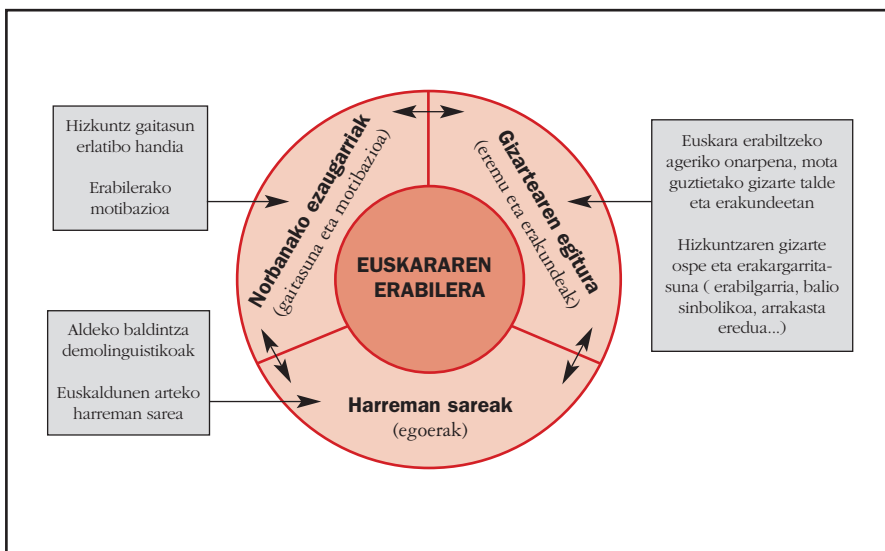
Hizkuntz gaitasun erlatibo handia

Erabilerako motibazioa

Euskara erabiltzeko ageriko onarpena, mota guztietako gizarte talde eta erakundeetan

Hizkuntzaren gizarte ospe eta erakargarritasuna ( erabilgarria, balio sinbolikoa, arrakasta eredua...)

Aldeko baldintza demolinguistikoak

Euskaldunen arteko harreman sarea

Norbanako ezaugarriak
(gaitasuna eta motibazioa)

Gizartearen egitura
(eremu eta erakundeak)

EUSKARAREN ERABILERA

Harreman sareak
(egoerak)